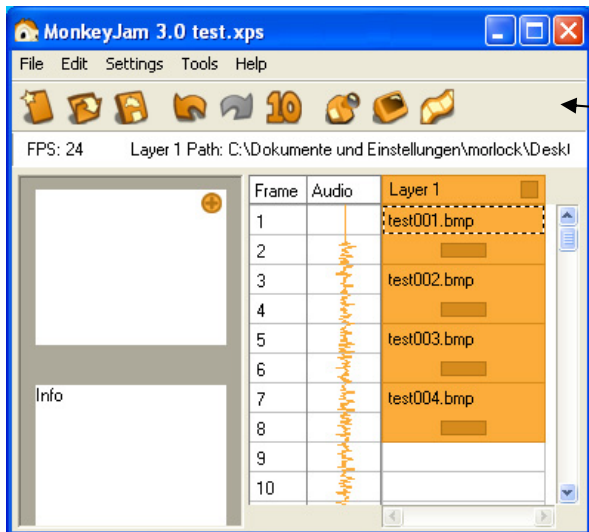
MonkeyJam 3.0 test.xps

File Edit Settings Tools Help

10

FPS: 24 Layer 1 Path: C:\Dokumente und Einstellungen\morlock\Deskl

Info

| Frame | Audio | Layer 1 |
|---|---|---|
| 1 | | test001.bmp |
| 2 | | |
| 3 | | test002.bmp |
| 4 | | |
| 5 | | test003.bmp |
| 6 | | |
| 7 | | test004.bmp |
| 8 | | |
| 9 | | |
| 10 | | |